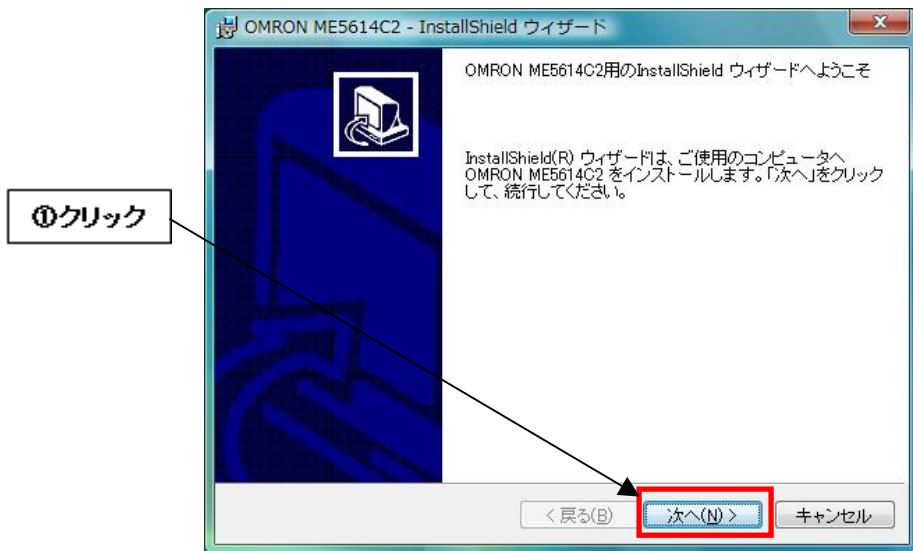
OMRON ME5614C2 - InstallShield ウィザード

x

OMRON ME5614C2用のInstallShield ウィザードへようこそ

InstallShield(R) ウィザードは、ご使用のコンピュータへ OMRON ME5614C2 をインストールします。「次へ」をクリックして、続行してください。

①クリック

< 戻る(B)

次へ(N) >

キャンセル